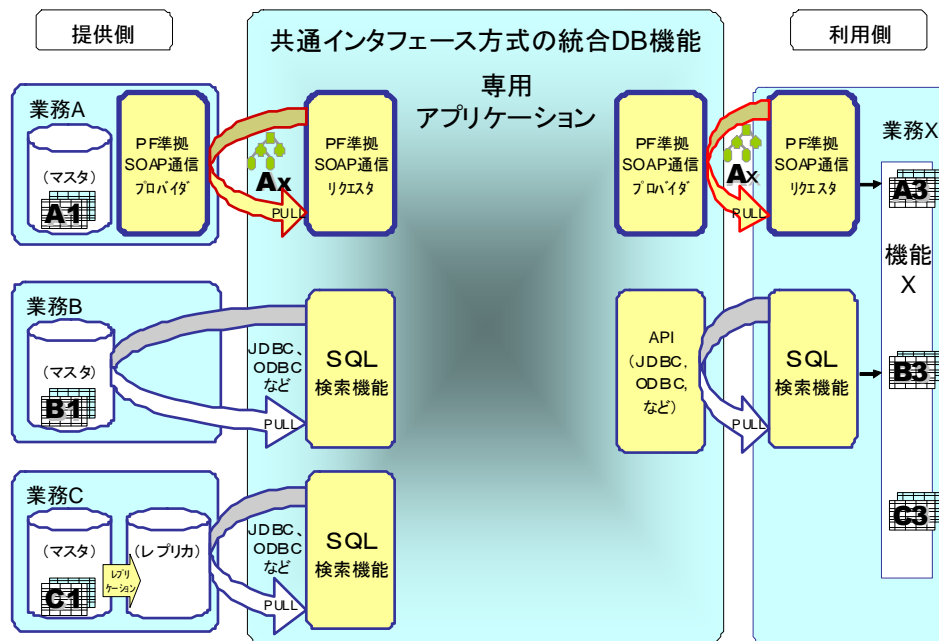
提供側

共通インタフェース方式の統合DB機能

利用側

専用
アプリケーション

業務A

（マスタ）

A1

PF準拠
SOAP通信
プロバイダ

Ax

PULL

PF準拠
SOAP通信
リクエスタ

PF準拠
SOAP通信
プロバイダ

Ax

PULL

PF準拠
SOAP通信
リクエスタ

業務X

A3

機能
X

業務B

（マスタ）

B1

JDBC、
ODBC
など

PULL

SQL
検索機能

API
（JDBC、
ODBC、
など）

PULL

SQL
検索機能

B3

業務C

（マスタ）

C1

レプリ
ケーション

（レプリカ）

JDBC、
ODBC
など

PULL

SQL
検索機能

C3